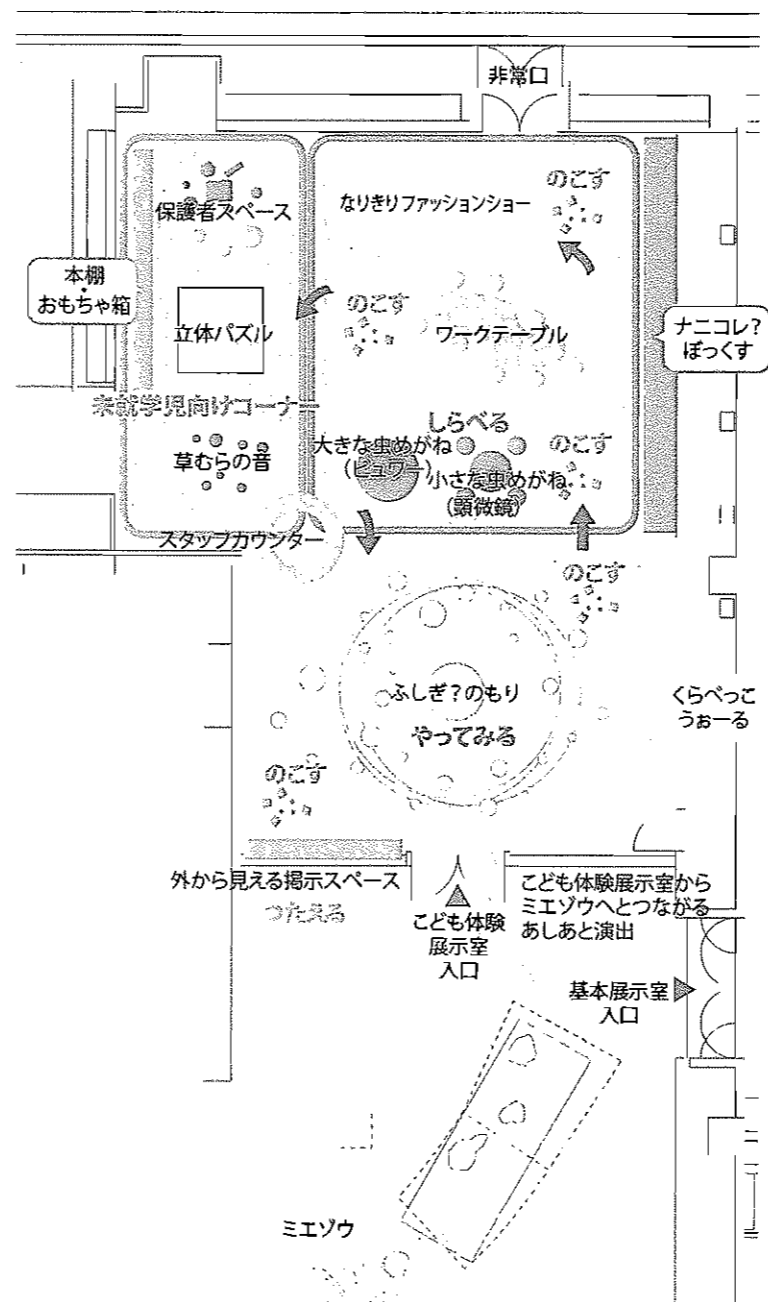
非常口

保護者スペース

なりきりファッションショー

のこす

本棚
おもちゃ箱

のこす

立体パズル

ワークテーブル

ナニコレ?
ぼっくす

未就学児向けコーナー

しらべる

草むらの音

大きな虫めがね
(ビュワー)

のこす

小さな虫めがね
(顕微鏡)

スタッフカウンター

のこす

ふしぎ?のもり

やってみる

くらべっこ
うぉーる

のこす

外から見える掲示スペース

つたえる

こども体験
展示室
入口

こども体験展示室から
ミエゾウへとつながる
あしあと演出

基本展示室
入口

ミエゾウ